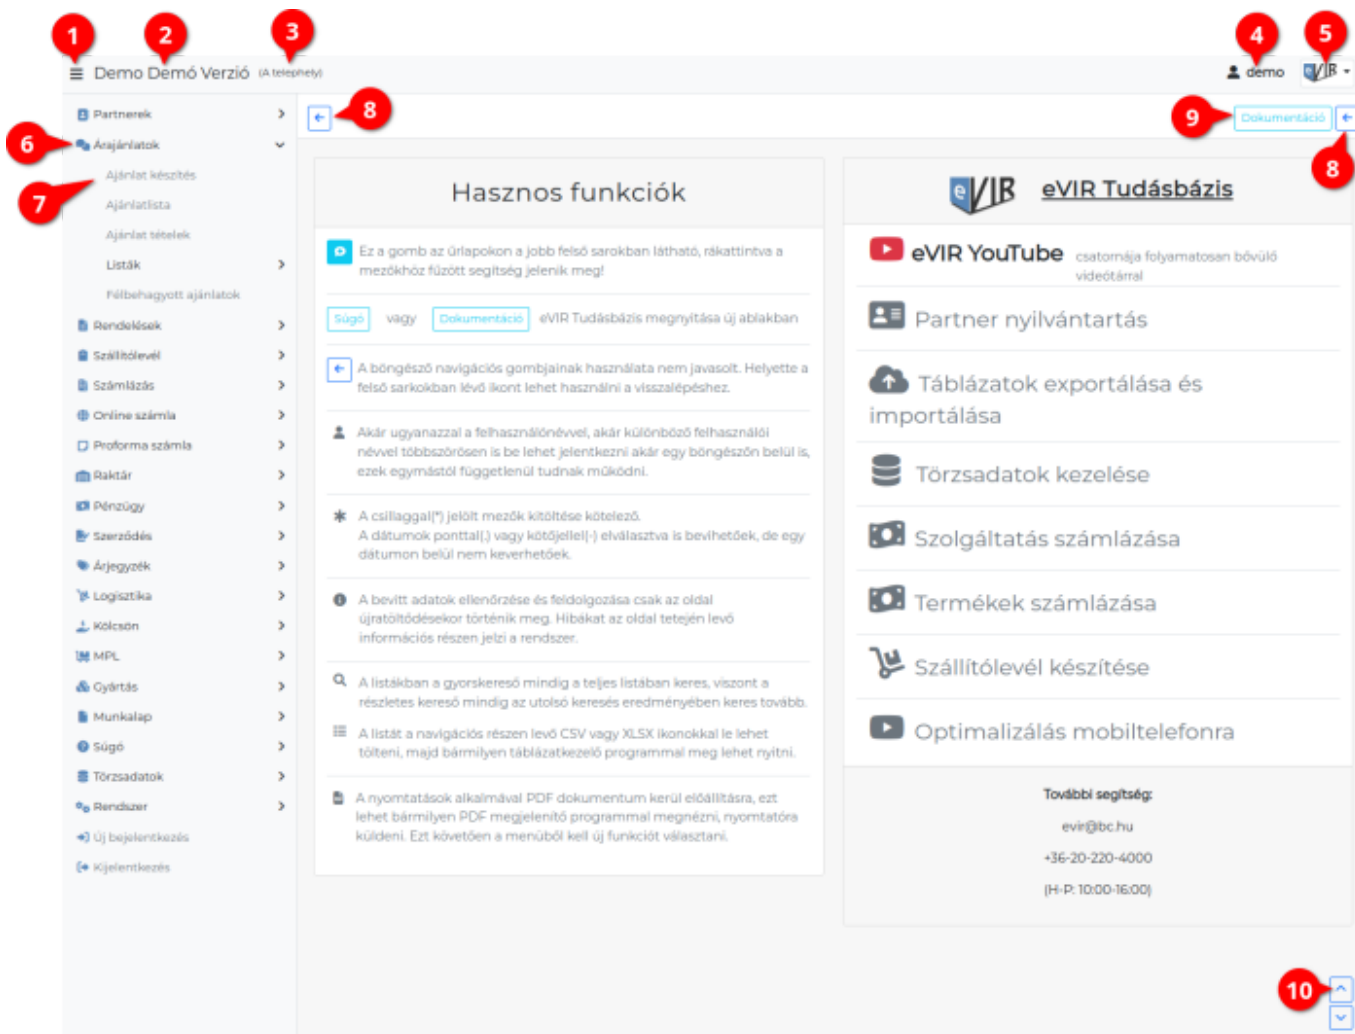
1 2 3

Demo Demó Verzió (A telephely)

4 demo 5 eVIR

Partnerek
Árajánlatok
Ajánlat készítés
Ajánlatlista
Ajánlat tételek
Listák
Félbehagyott ajánlatok
Rendelések
Szállítólevél
Számlázás
Online számla
Proforma számla
Raktár
Pénzügy
Szerződés
Árjegyzék
Logisztika
Kölcsön
MPL
Gyártás
Munkalap
Súgó
Törzsadatok
Rendszer
Új bejelentkezés
Kijelentkezés

6 7 8 9 Dokumentáció 8

Hasznos funkciók

Ez a gomb az űrlapokon a jobb felső sarokban látható, rákattintva a mezőkhöz fűzött segítség jelenik meg!

Súgó vagy Dokumentáció eVIR Tudásbázis megnyitása új ablakban

A böngésző navigációs gombjainak használata nem javasolt. Helyette a felső sarokban lévő ikont lehet használni a visszalépéshez.

Akár ugyanazzal a felhasználónévvel, akár különböző felhasználói névvel többszörösen is be lehet jelentkezni akár egy böngészőn belül is, ezek egymástól függetlenül tudnak működni.

A csillaggal(*) jelölt mezők kitöltése kötelező.
A dátumok ponttal(.) vagy kötőjellel(-) elválasztva is bevihetőek, de egy dátumon belül nem keverhetőek.

A bevitt adatok ellenőrzése és feldolgozása csak az oldal újratöltődésekor történik meg. Hibákat az oldal tetején lévő információs részen jelzi a rendszer.

A listákban a gyorskereső mindig a teljes listában keres, viszont a részletes kereső mindig az utolsó keresés eredményében keres tovább.

A listát a navigációs részen levő CSV vagy XLSX ikonokkal le lehet tölteni, majd bármilyen táblázatkezelő programmal meg lehet nyitni.

A nyomtatások alkalmával PDF dokumentum kerül előállításra, ezt lehet bármilyen PDF megjelenítő programmal megnézni, nyomtatóra küldeni. Ezt követően a menüből kell új funkciót választani.

eVIR eVIR Tudásbázis

eVIR YouTube csatornája folyamatosan bővülő videótárral

Partner nyilvántartás

Táblázatok exportálása és importálása

Törzsadatok kezelése

Szolgáltatás számlázása

Termékek számlázása

Szállítólevél készítése

Optimalizálás mobiltelefonra

További segítség:
evir@bc.hu
+36-20-220-4000
(H-P: 10:00-16:00)

10